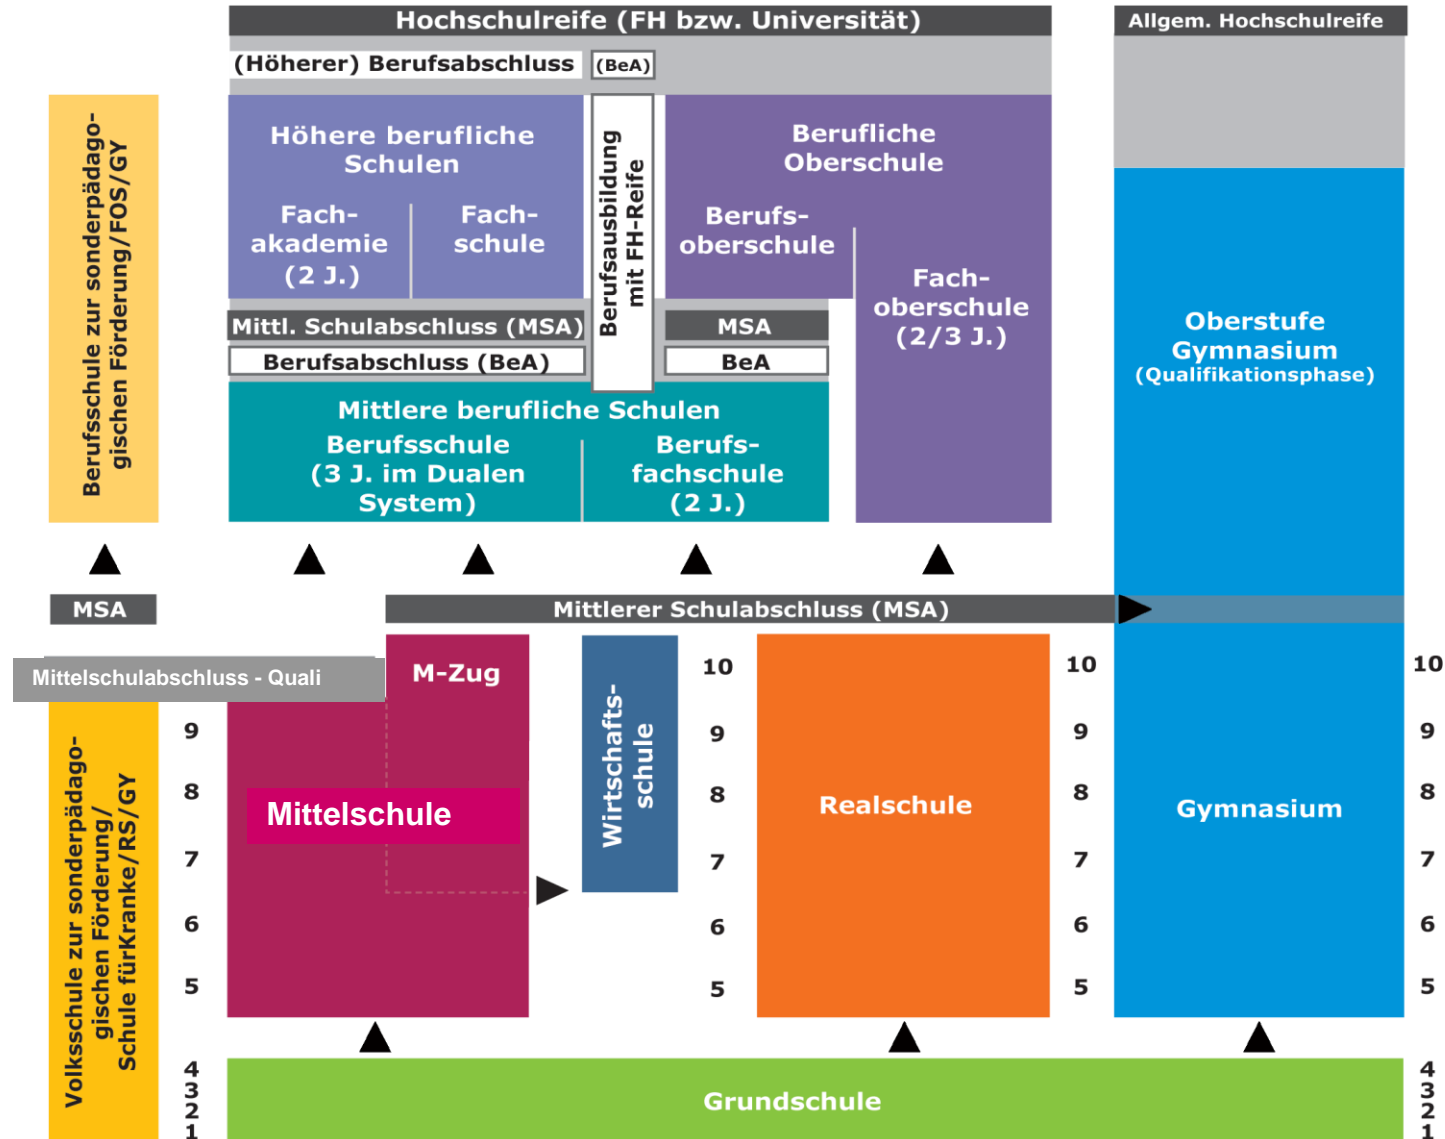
Hochschulreife (FH bzw. Universität)

Allgem. Hochschulreife

(Höherer) Berufsabschluss (BeA)

Berufsschule zur sonderpädagogischen Förderung/FOS/GY

Höhere berufliche Schulen

Fachakademie (2 J.)

Fachschule

Berufsausbildung mit FH-Reife

Berufliche Oberschule

Berufsoberschule

Fachoberschule (2/3 J.)

Oberstufe Gymnasium (Qualifikationsphase)

Mittl. Schulabschluss (MSA)

Berufsabschluss (BeA)

MSA

BeA

Mittlere berufliche Schulen

Berufsschule (3 J. im Dualen System)

Berufsfachschule (2 J.)

MSA

Mittlerer Schulabschluss (MSA)

Mittelschulabschluss - Quali

M-Zug

Wirtschaftsschule

Volksschule zur sonderpädagogischen Förderung/ Schule fürKranke/RS/GY

Mittelschule

Realschule

Gymnasium

10 9 8 7 6 5

9 8 7 6 5

10 9 8 7 6 5

10 9 8 7 6 5

Grundschule

4 3 2 1

4 3 2 1